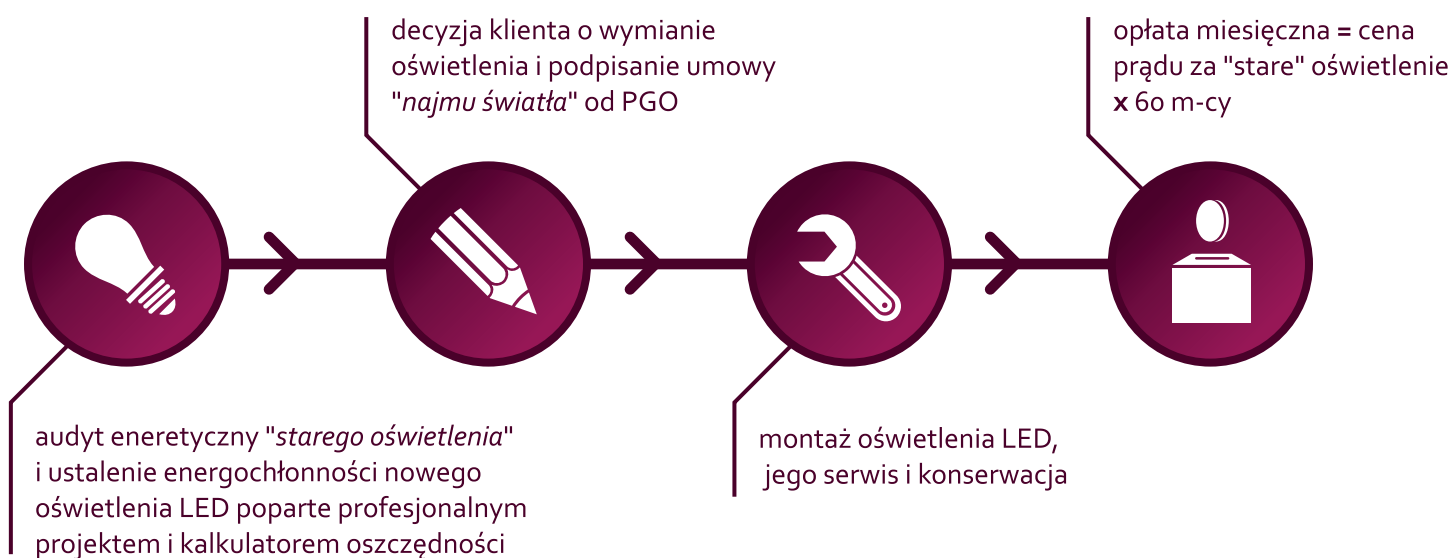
decyzja klienta o wymianie oświetlenia i podpisanie umowy "*najmu światła*" od PGO

opłata miesięczna **=** cena prądu za "stare" oświetlenie **x** 60 m-cy

audyt eneretyczny "*starego oświetlenia*" i ustalenie energochłonności nowego oświetlenia LED poparte profesjonalnym projektem i kalkulatorem oszczędności

montaż oświetlenia LED, jego serwis i konserwacja